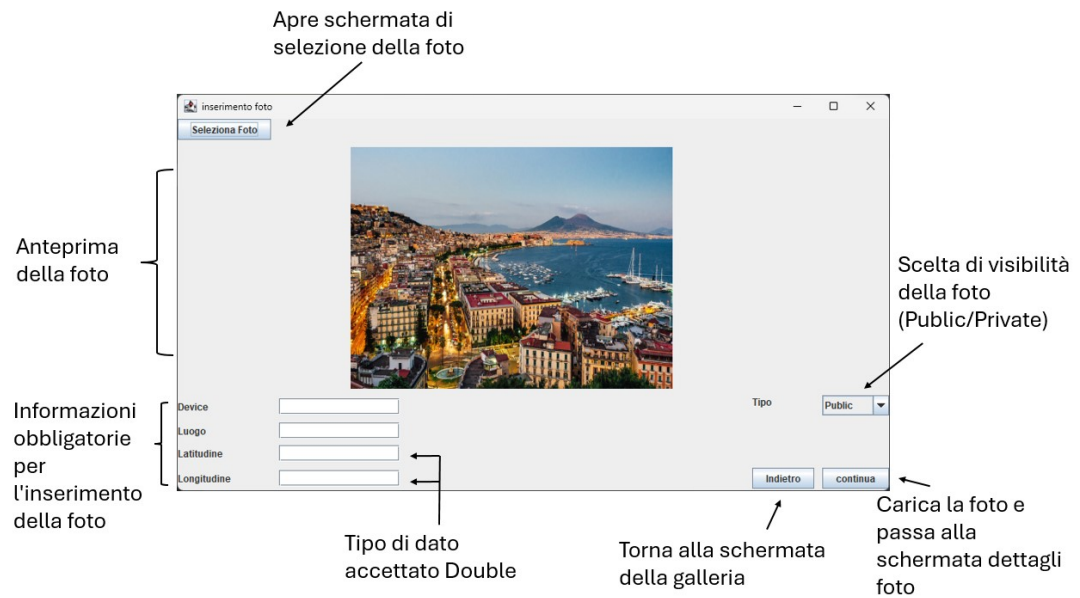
Apre schermata di selezione della foto

inserimento foto

Seleziona Foto

Anteprima della foto

Scelta di visibilità della foto (Public/Private)

Informazioni obbligatorie per l'inserimento della foto

Device

Luogo

Latitudine

Longitudine

Tipo

Public

Indietro

continua

Carica la foto e passa alla schermata dettagli foto

Tipo di dato accettato Double

Torna alla schermata della galleria